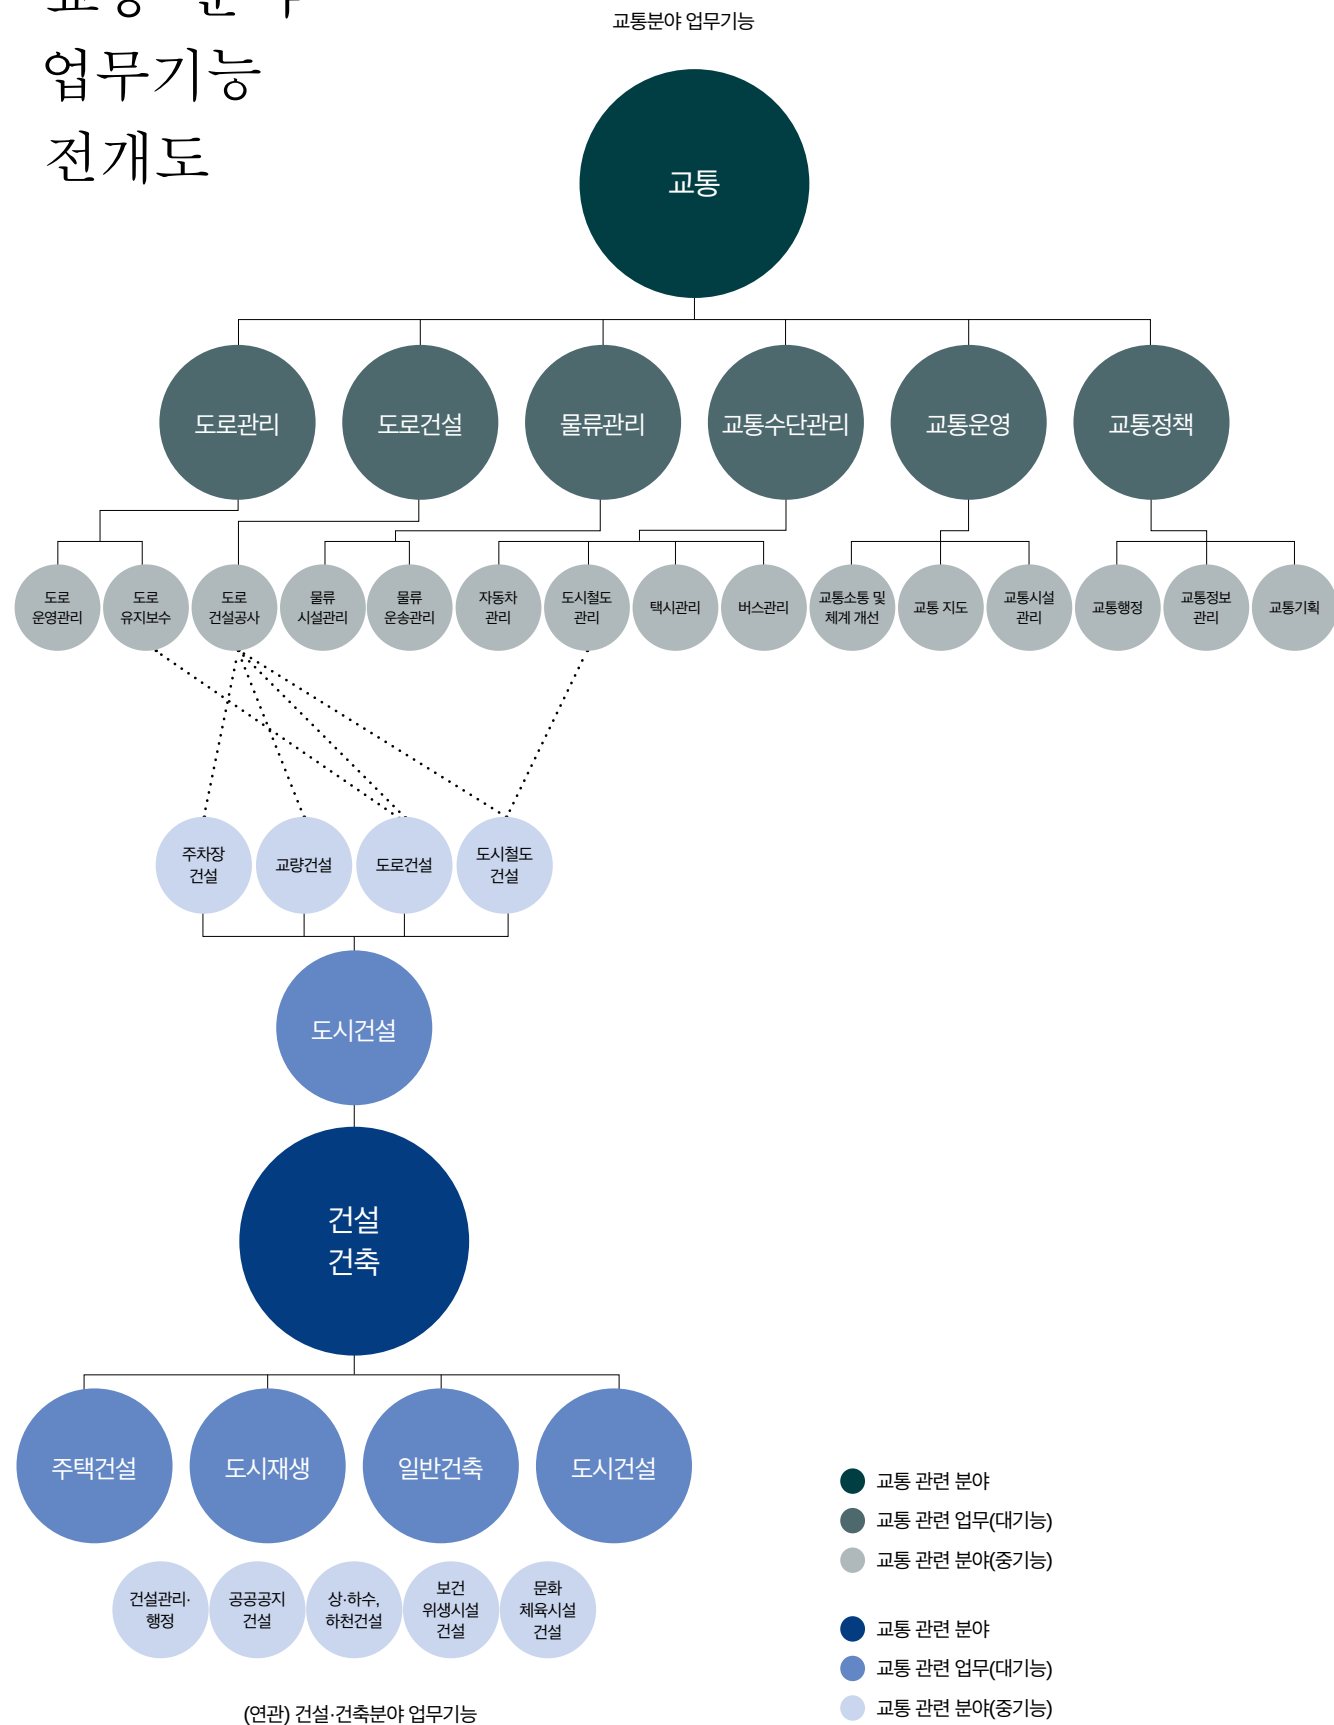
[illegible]
업무기능
전개도

교통분야 업무기능

교통

도로관리
도로건설
물류관리
교통수단관리
교통운영
교통정책

도로 운영관리
도로 유지보수
도로 건설공사
물류 시설관리
물류 운송관리
자동차 관리
도시철도 관리
택시관리
버스관리
교통소통 및 체계 개선
교통 지도
교통시설 관리
교통행정
교통정보 관리
교통기획

주차장 건설
교량건설
도로건설
도시철도 건설

도시건설

건설 건축

주택건설
도시재생
일반건축
도시건설

건설관리· 행정
공공공지 건설
상·하수, 하천건설
보건 위생시설 건설
문화 체육시설 건설

(연관) 건설·건축분야 업무기능

교통 관련 분야
교통 관련 업무(대기능)
교통 관련 분야(중기능)

교통 관련 분야
교통 관련 업무(대기능)
교통 관련 분야(중기능)